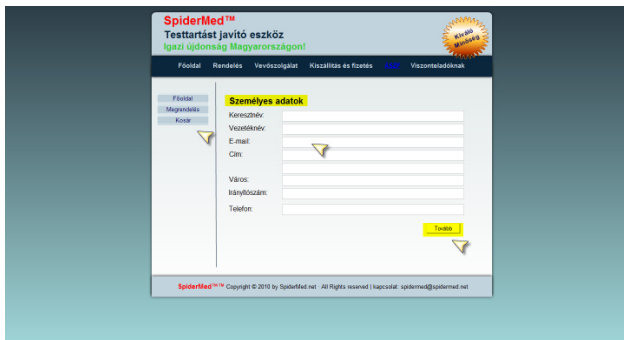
SpiderMed™
Testtartást javító eszköz
Igazi újdonság Magyarországon!

Kiváló Minőség

Főoldal Rendelés Vevőszolgálat Kiszállítás és fizetés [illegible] Viszonteladóknak

Főoldal
Megrendelés
Kosár

Személyes adatok

Keresztnév:
Vezetéknév:
E-mail:
Cím:
Város:
Irányítószám:
Telefon:

Tovább

SpiderMed™ Copyright © 2010 by SpiderMed.net · All Rights reserved | kapcsolat: spidermed@spidermed.net